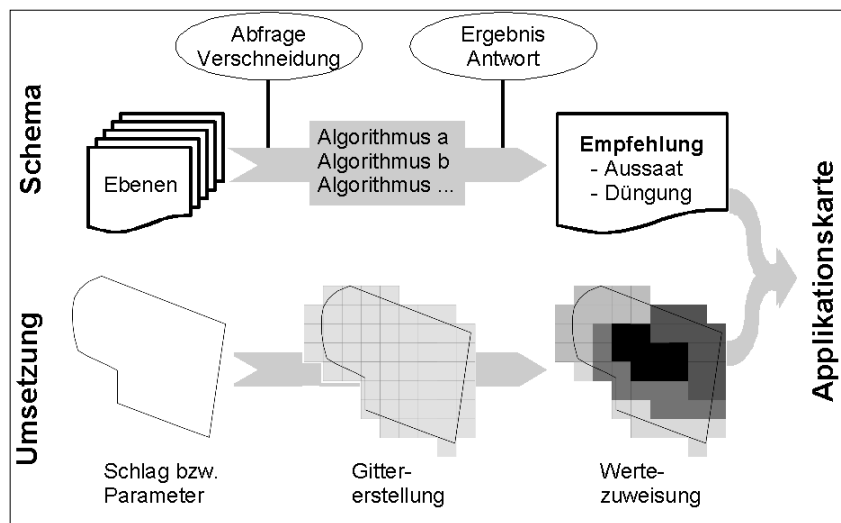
Schema

Abfrage Verschneidung

Ergebnis Antwort

Ebenen

Algorithmus a
Algorithmus b
Algorithmus ...

Empfehlung
- Aussaat
- Düngung

Applikationskarte

Umsetzung

Schlag bzw. Parameter

Gittererstellung

Wertezuweisung